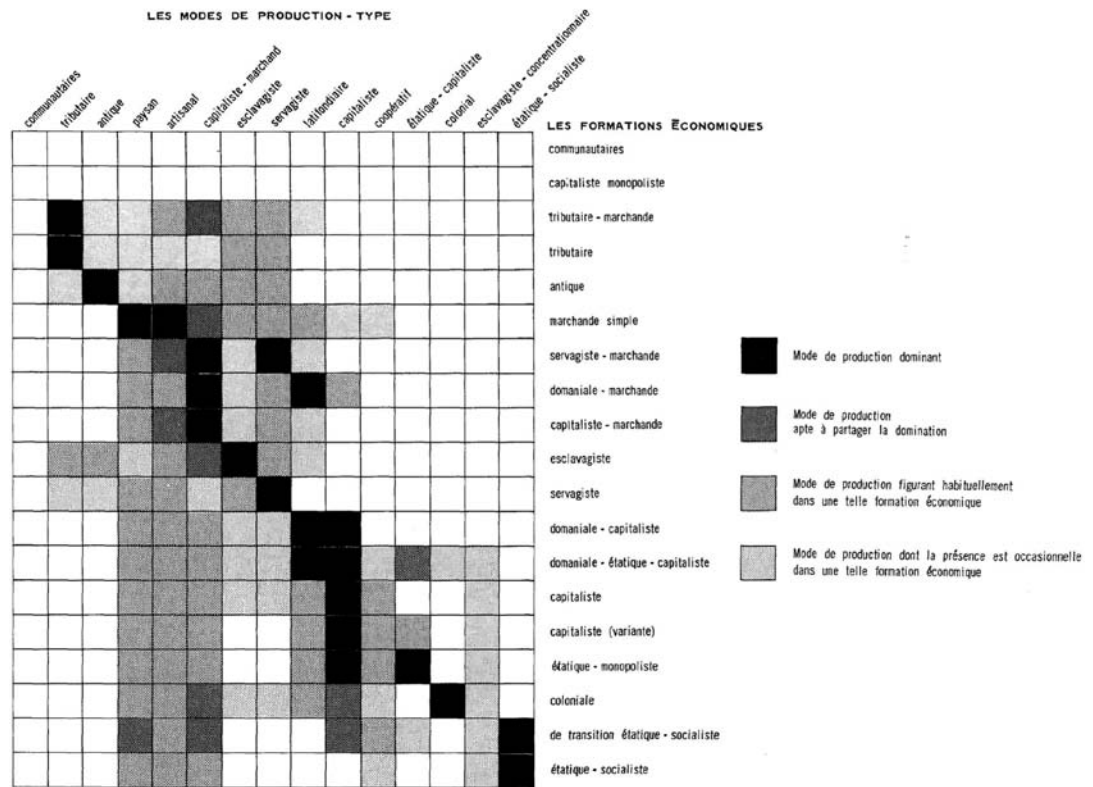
LES MODES DE PRODUCTION - TYPE

communautaires
tributaire
antique
paysan
artisanal
capitaliste - marchand
esclavagiste
servagiste
latifondiaire
capitaliste
coopératif
étatique - capitaliste
colonial
esclavagiste - concentrationnaire
étatique - socialiste

LES FORMATIONS ÉCONOMIQUES

communautaires
capitaliste monopoliste
tributaire - marchande
tributaire
antique
marchande simple
servagiste - marchande
domaniale - marchande
capitaliste - marchande
esclavagiste
servagiste
domaniale - capitaliste
domaniale - étatique - capitaliste
capitaliste
capitaliste (variante)
étatique - monopoliste
coloniale
de transition étatique - socialiste
étatique - socialiste

Mode de production dominant

Mode de production apte à partager la domination

Mode de production figurant habituellement dans une telle formation économique

Mode de production dont la présence est occasionnelle dans une telle formation économique